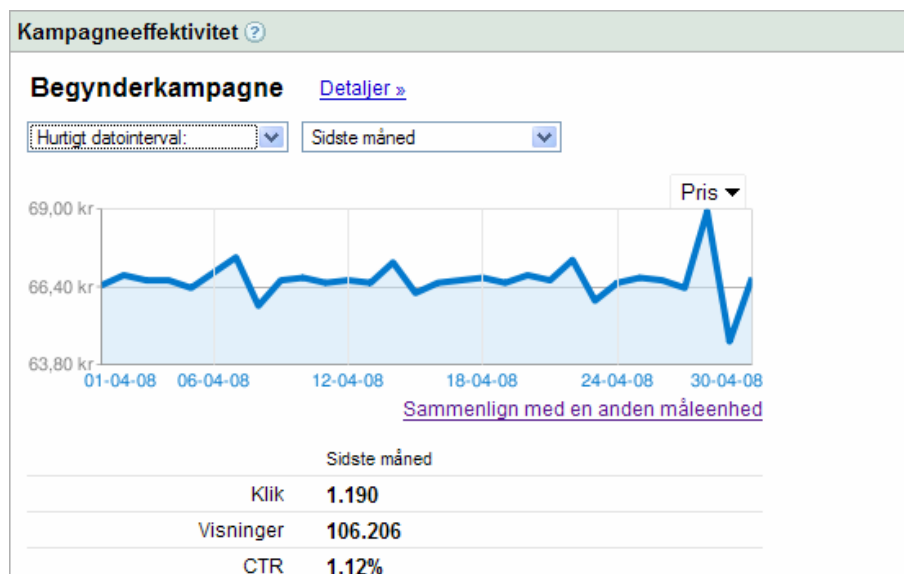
Kampagneeffektivitet ?

Begynderkampagne Detaljer »

Hurtigt datointerval:

Sidste måned

Pris

69,00 kr

66,40 kr

63,80 kr

01-04-08 06-04-08 12-04-08 18-04-08 24-04-08 30-04-08

Sammenlign med en anden måleenhed

| | Sidste måned |
|---|---|
| Klik | 1.190 |
| Visninger | 106.206 |
| CTR | 1,12% |